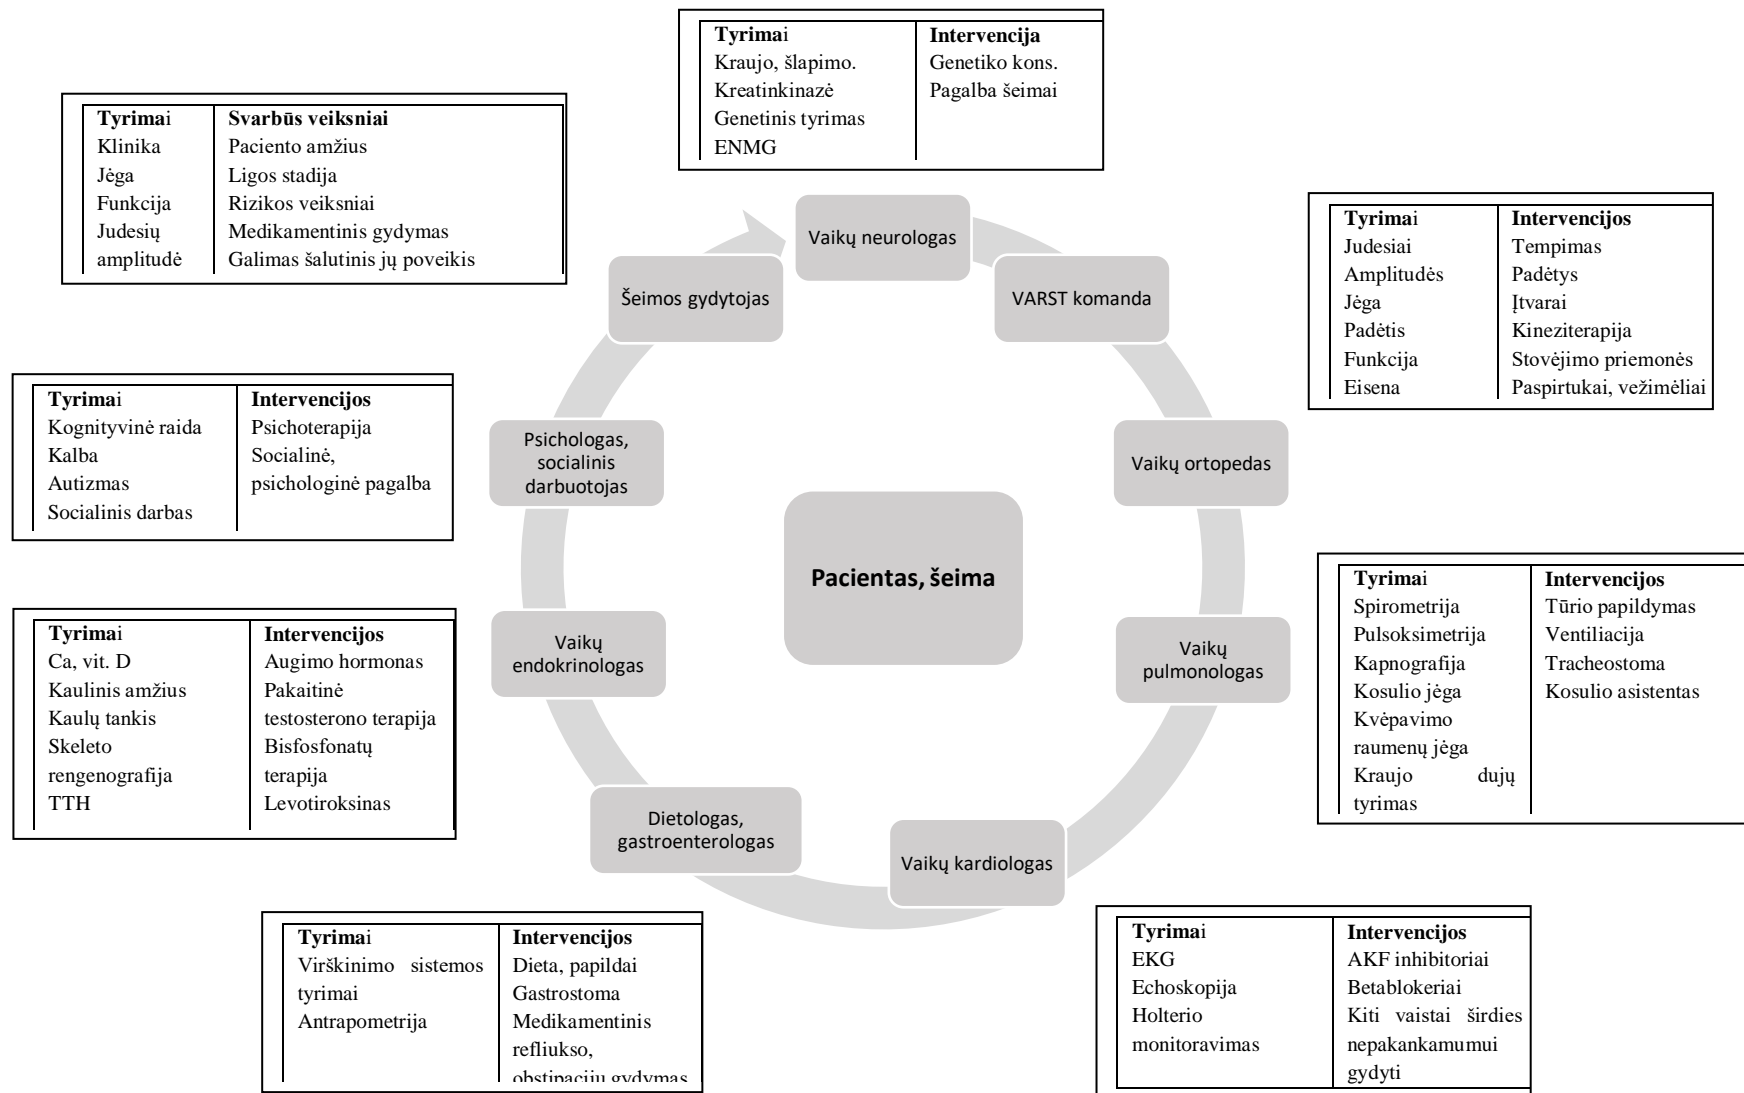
| Tyrimai | Svarbūs veiksniai |
|---|---|
| Klinika | Paciento amžius |
| Jėga | Ligos stadija |
| Funkcija | Rizikos veiksniai |
| Judesių amplitudė | Medikamentinis gydymas Galimas šalutinis jų poveikis |

| Tyrimai | Intervencija |
|---|---|
| Kraujo, šlapimo. Kreatinkinazė Genetinis tyrimas ENMG | Genetiko kons. Pagalba šeimai |

| Tyrimai | Intervencijos |
|---|---|
| Judesiai | Tempimas |
| Amplitudės | Padėtys |
| Jėga | Įtvarai |
| Padėtis | Kineziterapija |
| Funkcija | Stovėjimo priemonės |
| Eisena | Paspirtukai, vežimėliai |

Vaikų neurologas

VARST komanda

Vaikų ortopedas

Vaikų pulmonologas

Vaikų kardiologas

Dietologas, gastroenterologas

Vaikų endokrinologas

Psichologas, socialinis darbuotojas

Šeimos gydytojas

Pacientas, šeima

| Tyrimai | Intervencijos |
|---|---|
| Kognityvinė raida Kalba Autizmas Socialinis darbas | Psichoterapija Socialinė, psichologinė pagalba |

| Tyrimai | Intervencijos |
|---|---|
| Spirometrija Pulsoksimetrija Kapnografija Kosulio jėga Kvėpavimo raumenų jėga Kraujo dujų tyrimas | Tūrio papildymas Ventiliacija Tracheostoma Kosulio asistentas |

| Tyrimai | Intervencijos |
|---|---|
| Ca, vit. D Kaulinis amžius Kaulų tankis Skeleto rengenografija TTH | Augimo hormonas Pakaitinė testosterono terapija Bisfosfonatų terapija Levotiroksinas |

| Tyrimai | Intervencijos |
|---|---|
| Virškinimo sistemos tyrimai Antrapometrija | Dieta, papildai Gastrostoma Medikamentinis refliukso, obstipacijų gydymas |

| Tyrimai | Intervencijos |
|---|---|
| EKG Echoskopija Holterio monitoravimas | AKF inhibitoriai Betablokeriai Kiti vaistai širdies nepakankamumui gydyti |